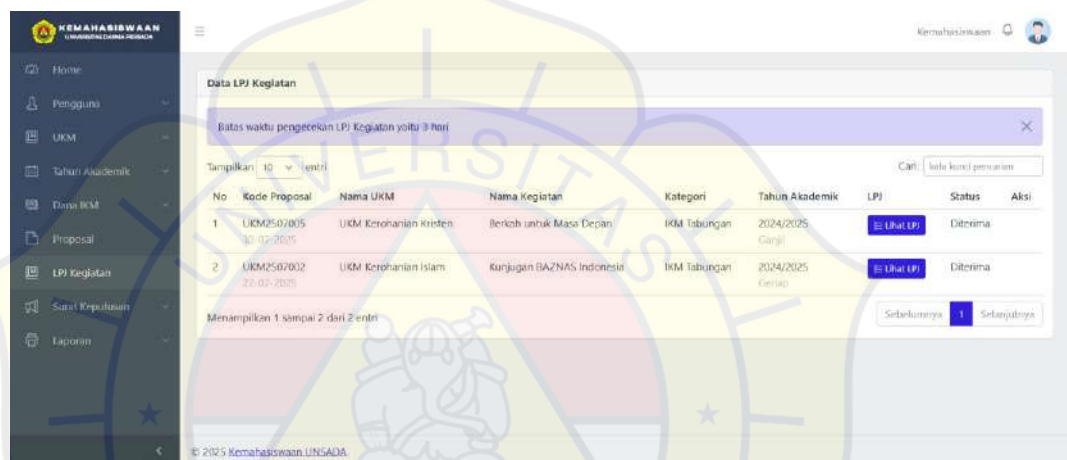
KEMAHASISWAAN
UNIVERSITAS DARMA PERSADA

Home
Pengguna
UKM
Tahun Akademik
Dana IKM
Proposal
LPJ Kegiatan
Surat Keputusan
Laporan

Kemahasiswaan

Data LPJ Kegiatan

Batas waktu pengecekan LPJ Kegiatan yaitu 3 hari

Tampilkan 10 entri

Cari: kata kunci pencarian

| No | Kode Proposal | Nama UKM | Nama Kegiatan | Kategori | Tahun Akademik | LPJ | Status | Aksi |
|---|---|---|---|---|---|---|---|---|
| 1 | UKM2507005 30-07-2025 | UKM Kerohanian Kristen | Berkah untuk Masa Depan | IKM Tabungan | 2024/2025 Ganjil | Lihat LPJ | Diterima | |
| 2 | UKM2507002 22-07-2025 | UKM Kerohanian Islam | Kunjugan BAZNAS Indonesia | IKM Tabungan | 2024/2025 Genap | Lihat LPJ | Diterima | |

Menampilkan 1 sampai 2 dari 2 entri

Sebelumnya 1 Selanjutnya

© 2025 Kemahasiswaan UNSADA